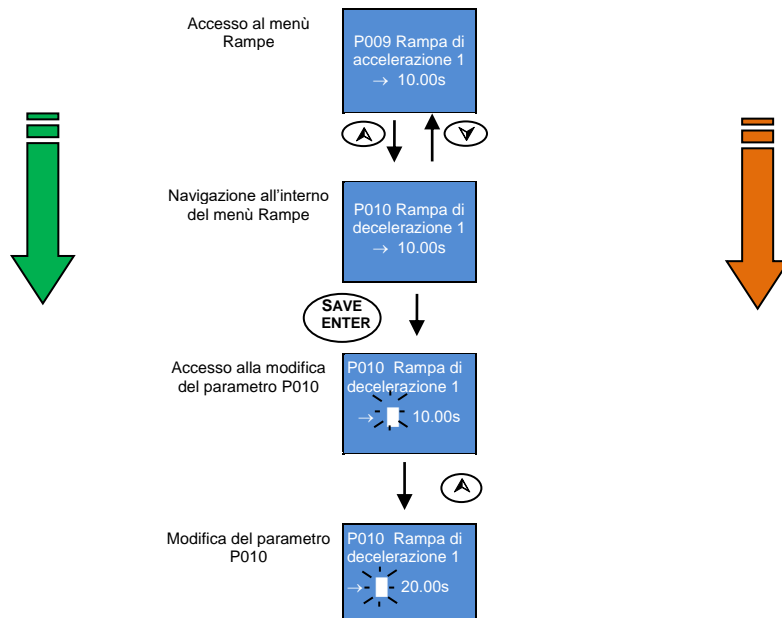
Accesso al menù Rampe

P009 Rampa di accelerazione 1
→ 10.00s

Navigazione all'interno del menù Rampe

P010 Rampa di decelerazione 1
→ 10.00s

SAVE
ENTER

Accesso alla modifica del parametro P010

P010 Rampa di decelerazione 1
→ 10.00s

Modifica del parametro P010

P010 Rampa di decelerazione 1
→ 20.00s